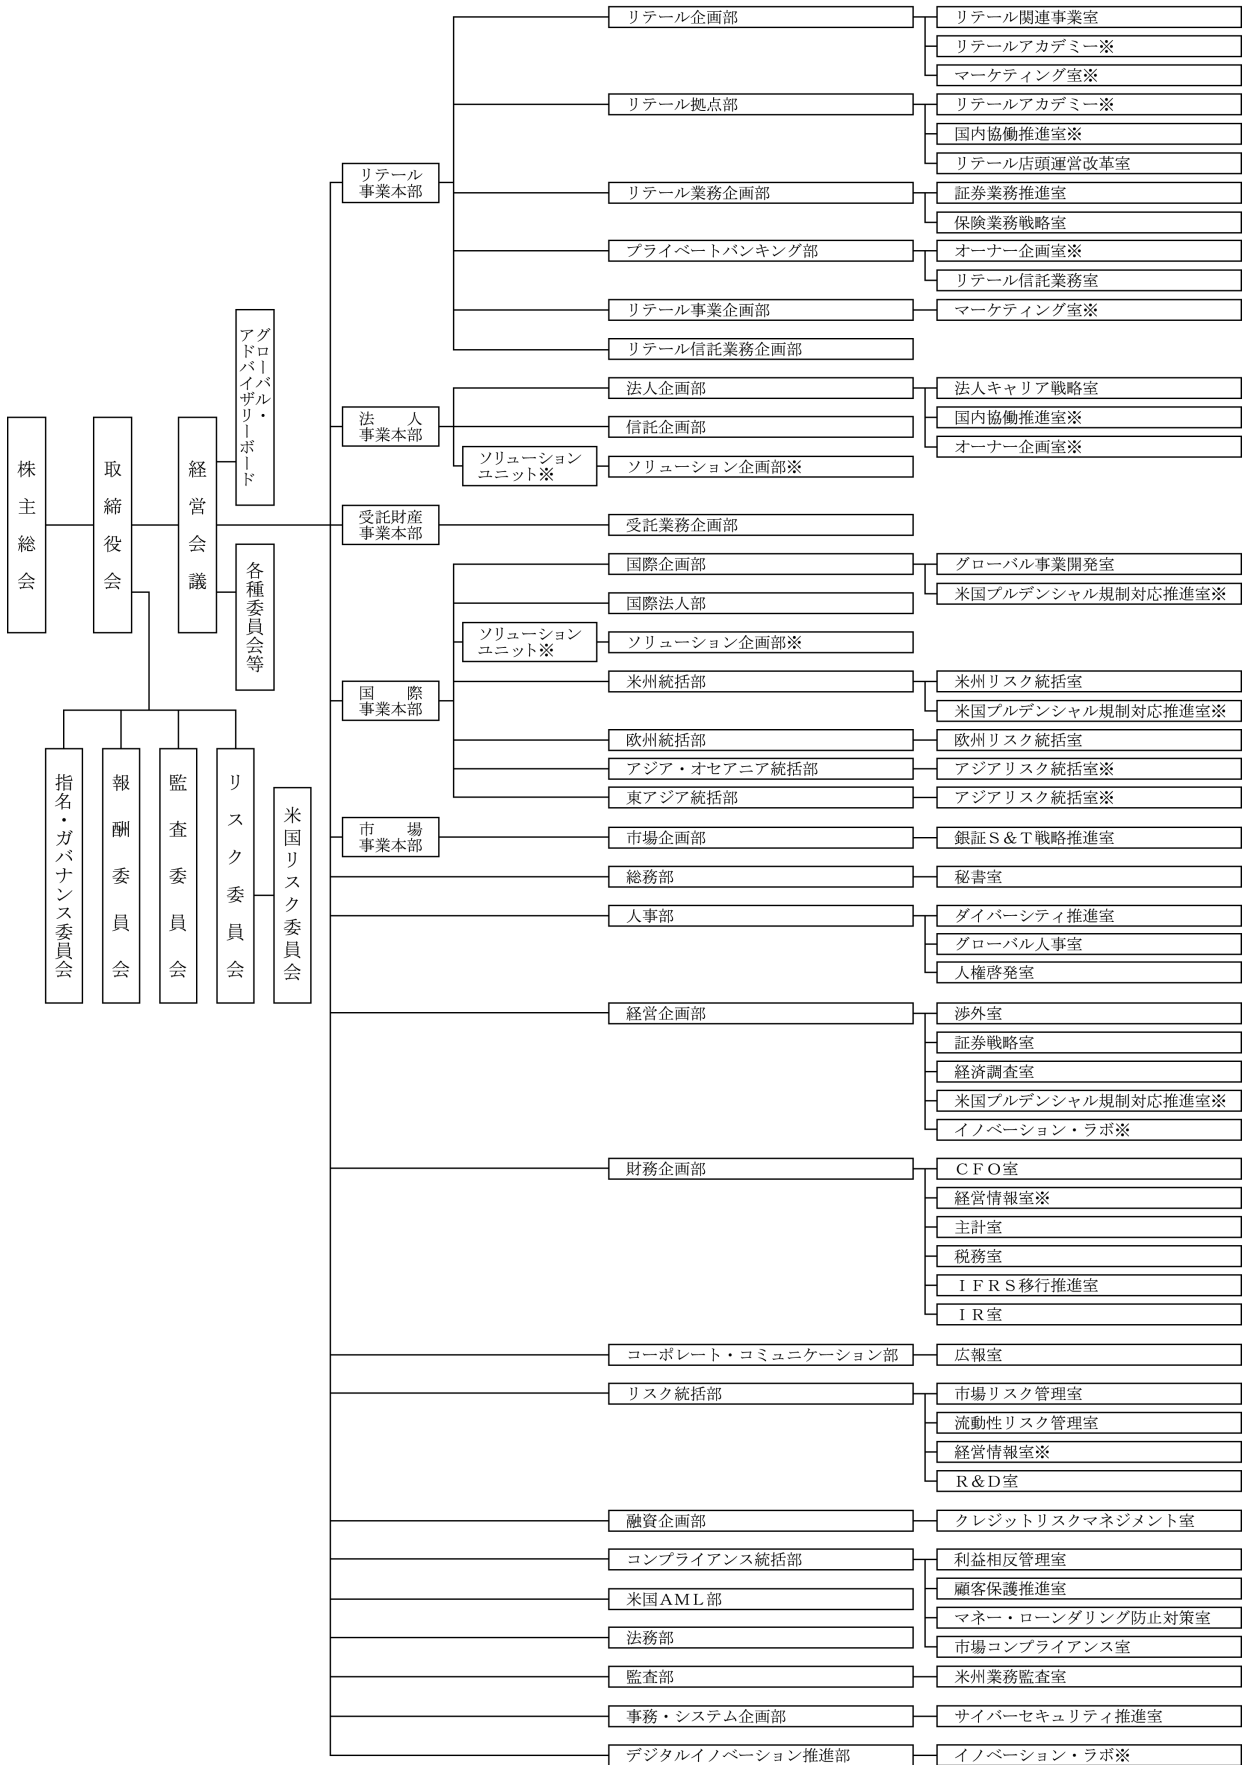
株主総会

取締役会

経営会議

グローバル・アドバイザリーボード

各種委員会等

指名・ガバナンス委員会

報酬委員会

監査委員会

リスク委員会

米国リスク委員会

リテール事業本部

リテール企画部
リテール関連事業室
リテールアカデミー※
マーケティング室※

リテール拠点部
リテールアカデミー※
国内協働推進室※
リテール店頭運営改革室

リテール業務企画部
証券業務推進室
保険業務戦略室

プライベートバンキング部
オーナー企画室※
リテール信託業務室

リテール事業企画部
マーケティング室※

リテール信託業務企画部

法人事業本部

法人企画部
法人キャリア戦略室
国内協働推進室※
オーナー企画室※

信託企画部

ソリューションユニット※
ソリューション企画部※

受託財産事業本部

受託業務企画部

国際事業本部

国際企画部
グローバル事業開発室
米国プルデンシャル規制対応推進室※

国際法人部

ソリューションユニット※
ソリューション企画部※

米州統括部
米州リスク統括室
米国プルデンシャル規制対応推進室※

欧州統括部
欧州リスク統括室

アジア・オセアニア統括部
アジアリスク統括室※

東アジア統括部
アジアリスク統括室※

市場事業本部

市場企画部
銀証S&T戦略推進室

総務部
秘書室

人事部
ダイバーシティ推進室
グローバル人事室
人権啓発室

経営企画部
渉外室
証券戦略室
経済調査室
米国プルデンシャル規制対応推進室※
イノベーション・ラボ※

財務企画部
CFO室
経営情報室※
主計室
税務室
IFRS移行推進室
IR室

コーポレート・コミュニケーション部
広報室

リスク統括部
市場リスク管理室
流動性リスク管理室
経営情報室※
R&D室

融資企画部
クレジットリスクマネジメント室

コンプライアンス統括部
米国AML部
法務部
利益相反管理室
顧客保護推進室
マネー・ローンダリング防止対策室
市場コンプライアンス室

監査部
米州業務監査室

事務・システム企画部
サイバーセキュリティ推進室

デジタルイノベーション推進部
イノベーション・ラボ※